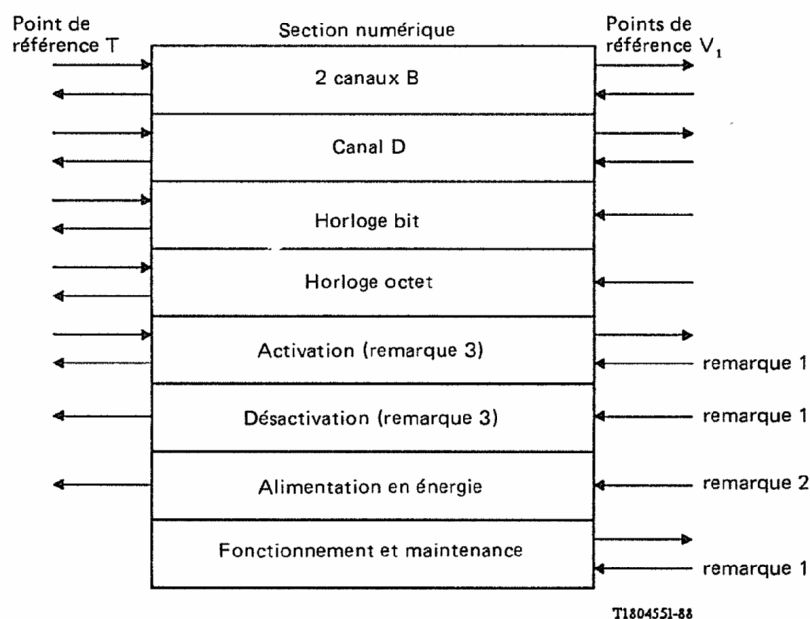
Point de référence T

Section numérique

Points de référence $V_1$

2 canaux B

Canal D

Horloge bit

Horloge octet

Activation (remarque 3)

remarque 1

Désactivation (remarque 3)

remarque 1

Alimentation en énergie

remarque 2

Fonctionnement et maintenance

remarque 1

T1804551-88